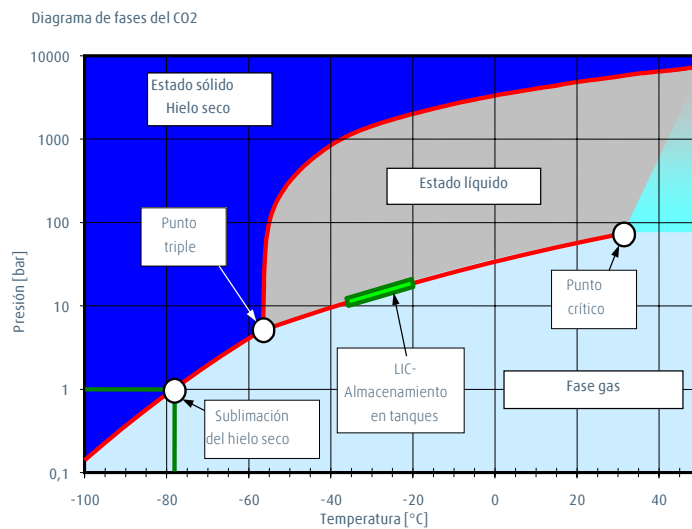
Diagrama de fases del CO2

Estado sólido
Hielo seco

Estado líquido

Punto
triple

Punto
crítico

LIC-
Almacenamiento
en tanques

Fase gas

Sublimación
del hielo seco

Presión [bar]

10000
1000
100
10
1
0,1

-100
-80
-60
-40
-20
0
20
40

Temperatura [°C]